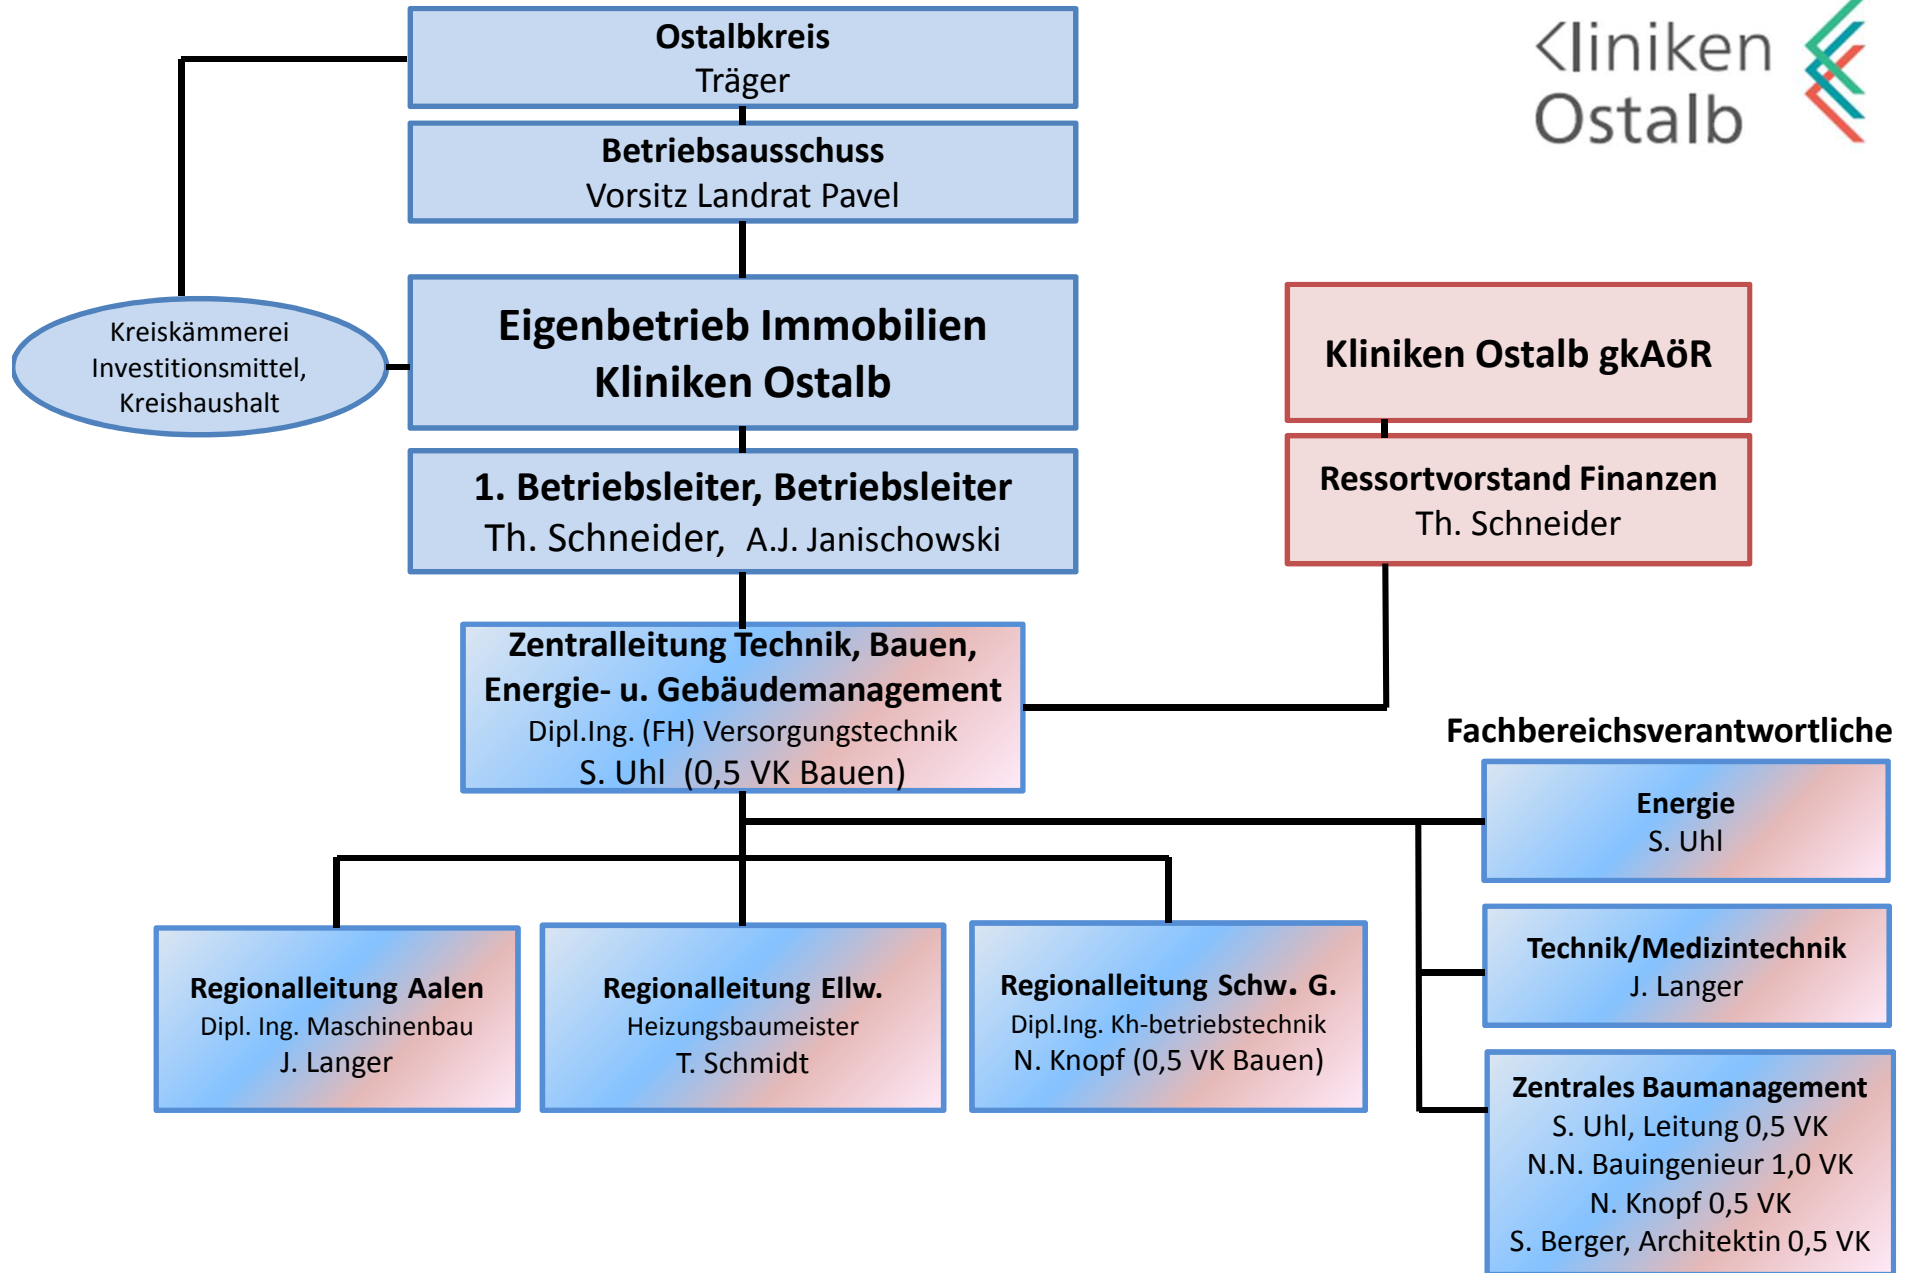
Kliniken Ostalb

Ostalbkreis
Träger

Betriebsausschuss
Vorsitz Landrat Pavel

Kreiskämmerei
Investitionsmittel,
Kreishaushalt

Eigenbetrieb Immobilien
Kliniken Ostalb

1. Betriebsleiter, Betriebsleiter
Th. Schneider, A.J. Janischowski

Kliniken Ostalb gkAöR

Ressortvorstand Finanzen
Th. Schneider

Zentralleitung Technik, Bauen,
Energie- u. Gebäudemanagement
Dipl.Ing. (FH) Versorgungstechnik
S. Uhl (0,5 VK Bauen)

Fachbereichsverantwortliche

Energie
S. Uhl

Technik/Medizintechnik
J. Langer

Zentrales Baumanagement
S. Uhl, Leitung 0,5 VK
N.N. Bauingenieur 1,0 VK
N. Knopf 0,5 VK
S. Berger, Architektin 0,5 VK

Regionalleitung Aalen
Dipl. Ing. Maschinenbau
J. Langer

Regionalleitung Ellw.
Heizungsbaumeister
T. Schmidt

Regionalleitung Schw. G.
Dipl.Ing. Kh-betriebstechnik
N. Knopf (0,5 VK Bauen)